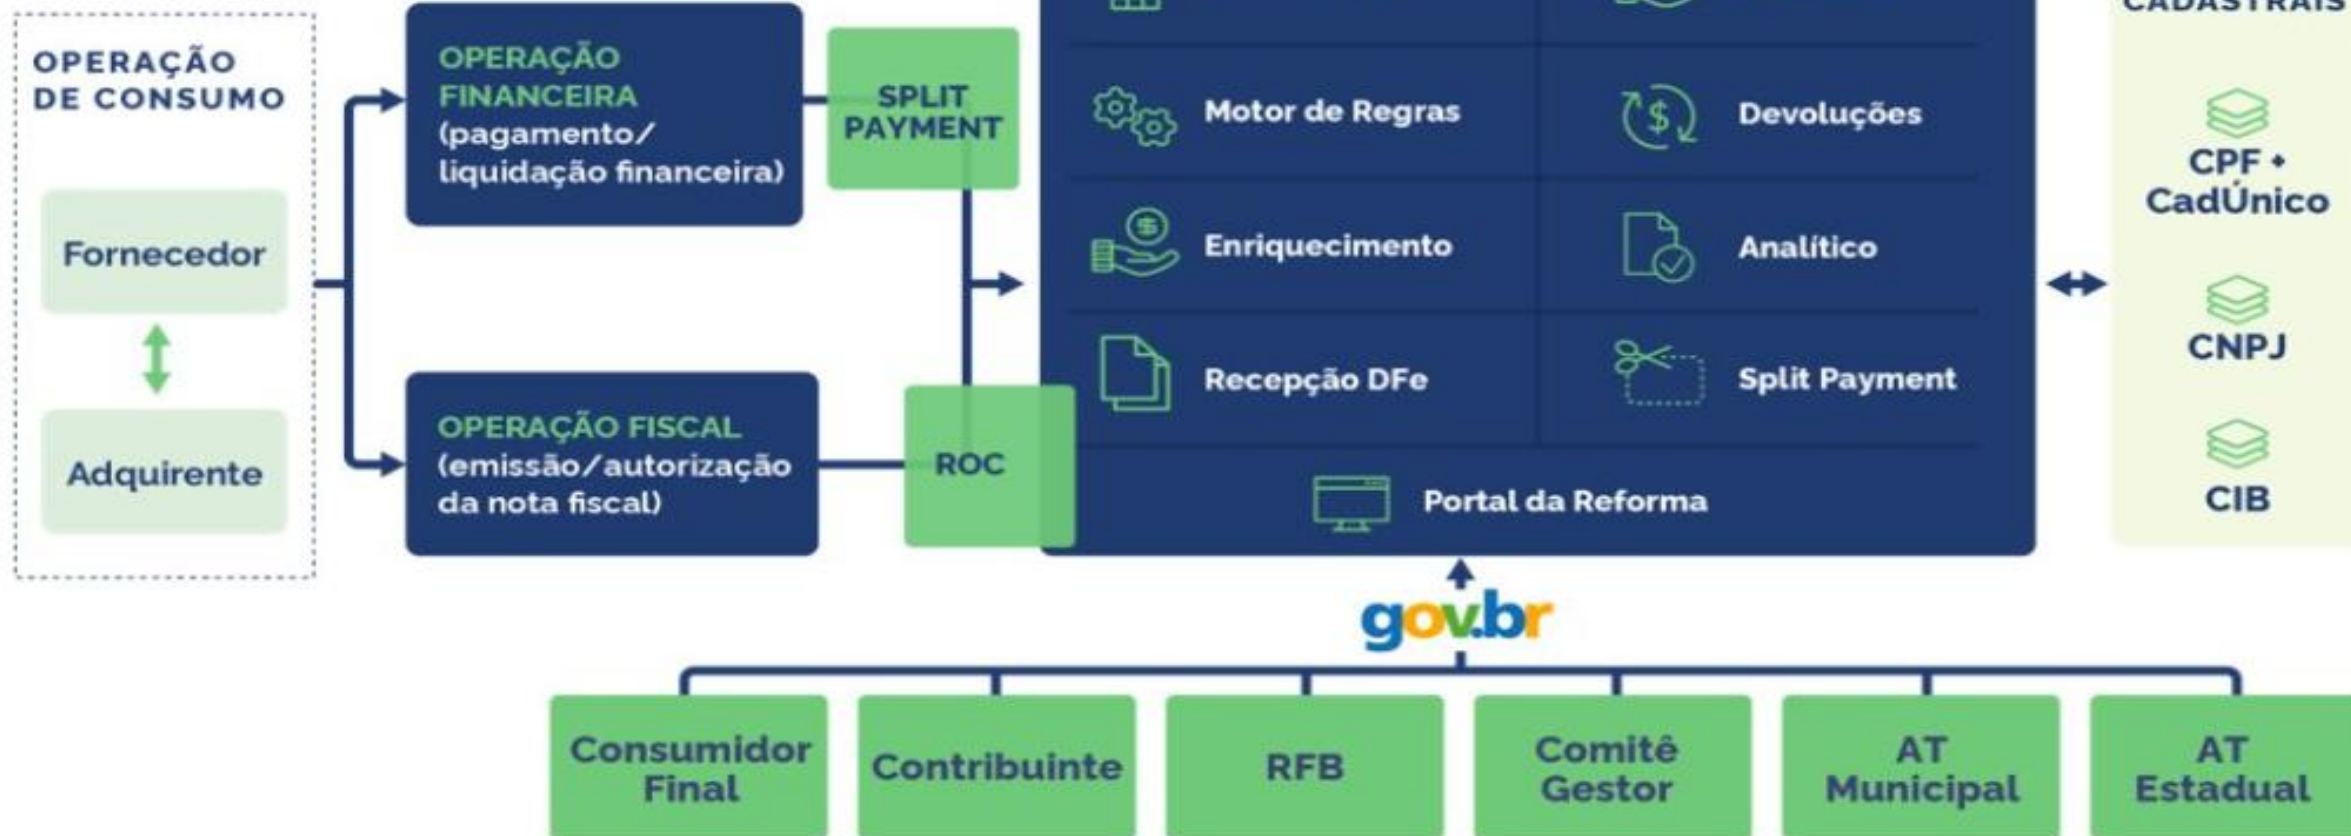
OPERAÇÃO DE CONSUMO

Fornecedor

Adquirente

OPERAÇÃO FINANCEIRA (pagamento/ liquidação financeira)

SPLIT PAYMENT

OPERAÇÃO FISCAL (emissão/autorização da nota fiscal)

ROC

Motor de Regras

Devoluções

Enriquecimento

Analítico

Recepção DFe

Split Payment

Portal da Reforma

CADASTRAIS

CPF + CadÚnico

CNPJ

CIB

gov.br

Consumidor Final

Contribuinte

RFB

Comitê Gestor

AT Municipal

AT Estadual